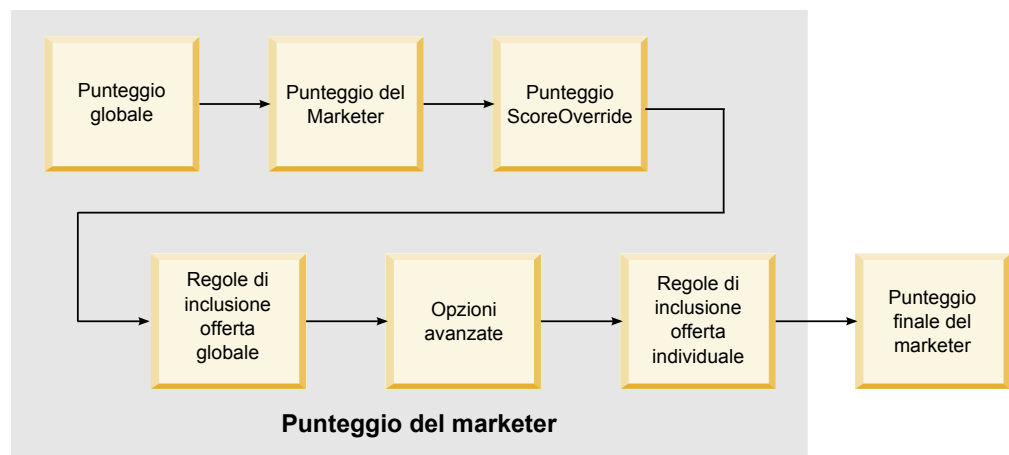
Punteggio globale

Punteggio del Marketer

Punteggio ScoreOverride

Regole di inclusione offerta globale

Opzioni avanzate

Regole di inclusione offerta individuale

Punteggio finale del marketer

Punteggio del marketer